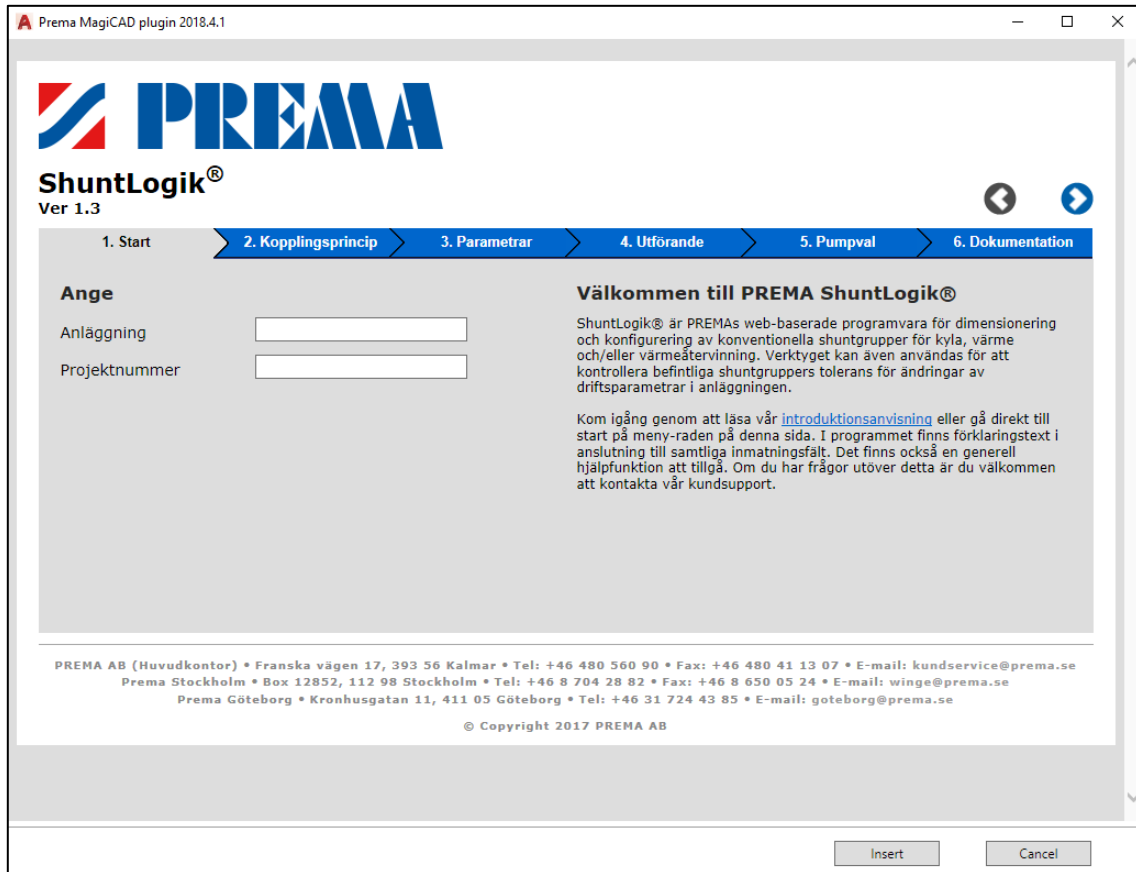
Prema MagiCAD plugin 2018.4.1

PREMA

ShuntLogik®
Ver 1.3

1. Start
2. Kopplingsprincip
3. Parametrar
4. Utförande
5. Pumpval
6. Dokumentation

Ange

Anläggning

Projektnummer

Välkommen till PREMA ShuntLogik®

ShuntLogik® är PREMAs web-baserade programvara för dimensionering och konfigurering av konventionella shuntgrupper för kyla, värme och/eller värmeåtervinning. Verktyget kan även användas för att kontrollera befintliga shuntgruppers tolerans för ändringar av driftsparametrar i anläggningen.

Kom igång genom att läsa vår introduktionsanvisning eller gå direkt till start på meny-raden på denna sida. I programmet finns förklaringstext i anslutning till samtliga inmatningsfält. Det finns också en generell hjälpfunktion att tillgå. Om du har frågor utöver detta är du välkommen att kontakta vår kundsupport.

PREMA AB (Huvudkontor) • Franska vägen 17, 393 56 Kalmar • Tel: +46 480 560 90 • Fax: +46 480 41 13 07 • E-mail: kundservice@prema.se
Prema Stockholm • Box 12852, 112 98 Stockholm • Tel: +46 8 704 28 82 • Fax: +46 8 650 05 24 • E-mail: winge@prema.se
Prema Göteborg • Kronhusgatan 11, 411 05 Göteborg • Tel: +46 31 724 43 85 • E-mail: goteborg@prema.se

© Copyright 2017 PREMA AB

Insert
Cancel